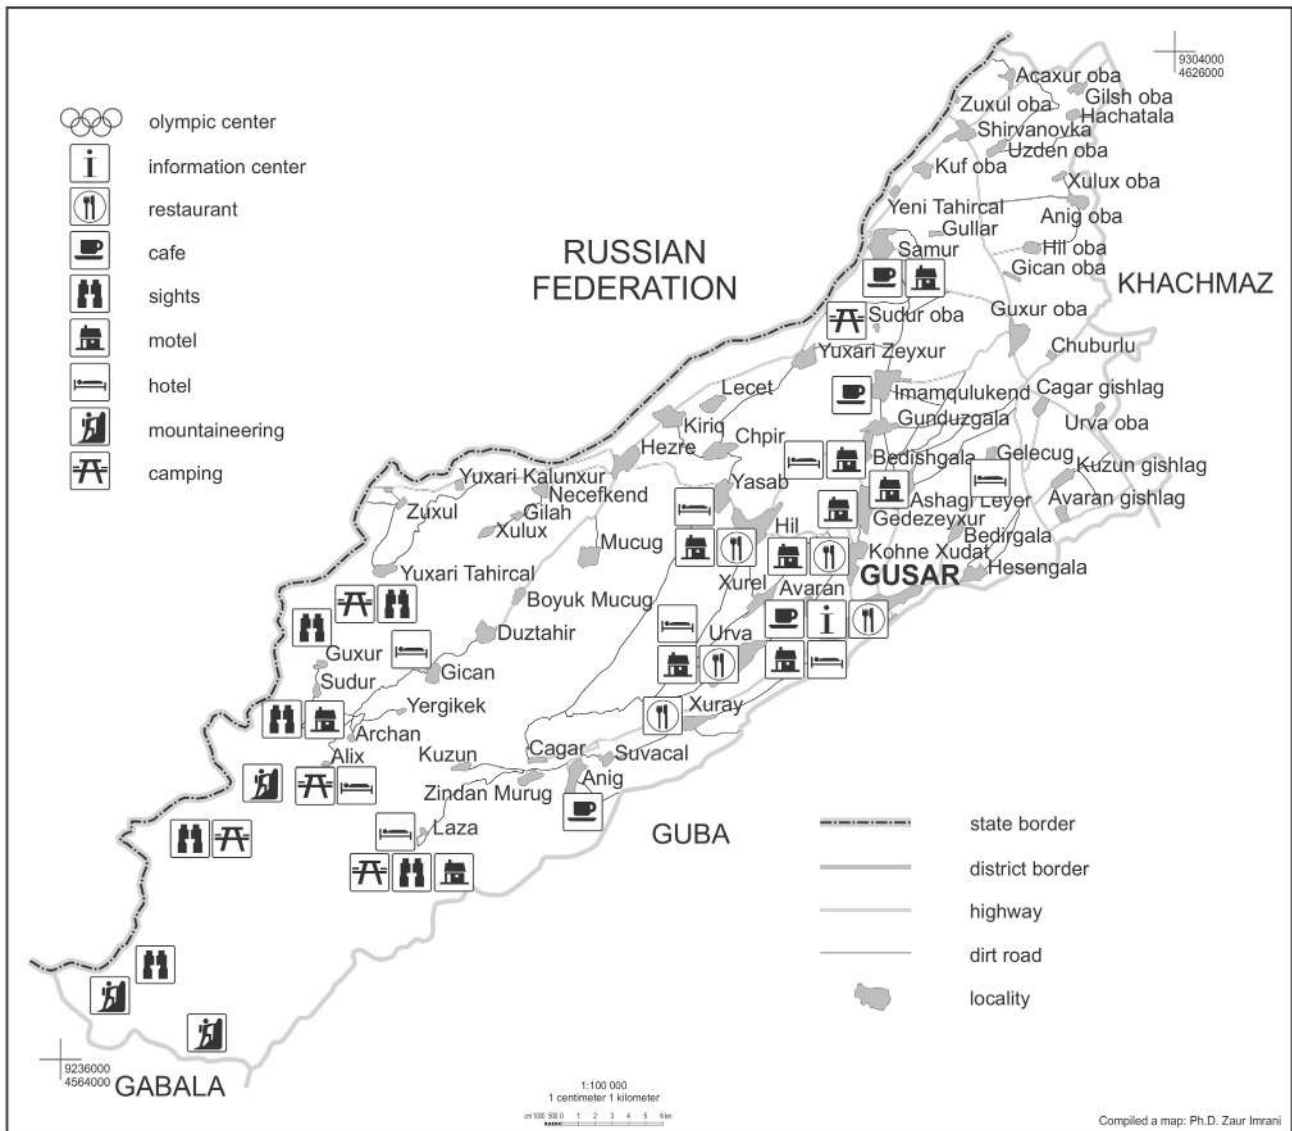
9304000
4626000

olympic center
information center
restaurant
cafe
sights
motel
hotel
mountaineering
camping

RUSSIAN FEDERATION

KHACHMAZ

Acaxur oba
Zuxul oba
Gilsh oba
Hachatala
Shirvanovka
Uzden oba
Kuf oba
Xulux oba
Yeni Tahircal
Gullar
Anig oba
Samur
Hil oba
Gican oba
Sudur oba
Guxur oba
Yuxari Zeyxur
Chuburlu
Lecet
Imamqulukend
Cagar gishlag
Gunduzgala
Urva oba
Kiriq
Chpir
Hezre
Bedishgala
Gelecug
Kuzun gishlag
Yasab
Ashagi Leyer
Avaran gishlag
Yuxari Kalunxur
Necefkend
Gilah
Zuxul
Xulux
Gedezeyxur
Hil
Bedirgala
Mucug
Kohne Xudat
Yuxari Tahircal
Xurel
Avaran
GUSAR
Hesengala
Boyuk Mucug
Duztahir
Urva
Guxur
Gican
Sudur
Yergikek
Xuray
Archan
Alix
Kuzun
Cagar
Suvacal
Anig
Zindan Murug
Laza
GUBA

state border
district border
highway
dirt road
locality

9236000
4564000
GABALA

1:100 000
1 centimeter 1 kilometer

Compiled a map: Ph.D. Zaur Imrani